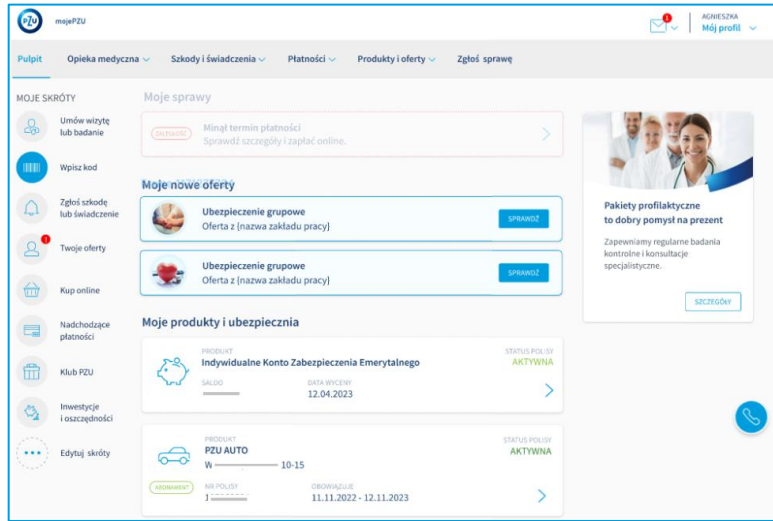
PZU mojePZU

AGNIESZKA
Mój profil

Pulpit Opieka medyczna Szkody i świadczenia Płatności Produkty i oferty Zgłoś sprawę

MOJE SKRÓTY

Umów wizytę lub badanie

Wpisz kod

Zgłoś szkodę lub świadczenie

Twoje oferty

Kup online

Nadchodzące płatności

Klub PZU

Inwestycje i oszczędności

Edytuj skróty

Moje sprawy

ZALEGŁOŚĆ Minął termin płatności
Sprawdź szczegóły i zapłać online.

Moje nowe oferty

Ubezpieczenie grupowe
Oferta z (nazwa zakładu pracy)
SPRAWDŹ

Ubezpieczenie grupowe
Oferta z (nazwa zakładu pracy)
SPRAWDŹ

Moje produkty i ubezpiecznia

PRODUKT
Indywidualne Konto Zabezpieczenia Emerytalnego
STATUS POLISY
AKTYWNA
SALDO
DATA WYCENY
12.04.2023

PRODUKT
PZU AUTO
W ——— 10-15
STATUS POLISY
AKTYWNA
ABONAMENT
NR POLISY
OBOWIĄZUJE
11.11.2022 - 12.11.2023

Pakiety profilaktyczne to dobry pomysł na prezent

Zapewniamy regularne badania kontrolne i konsultacje specjalistyczne.

SZCZEGÓŁY